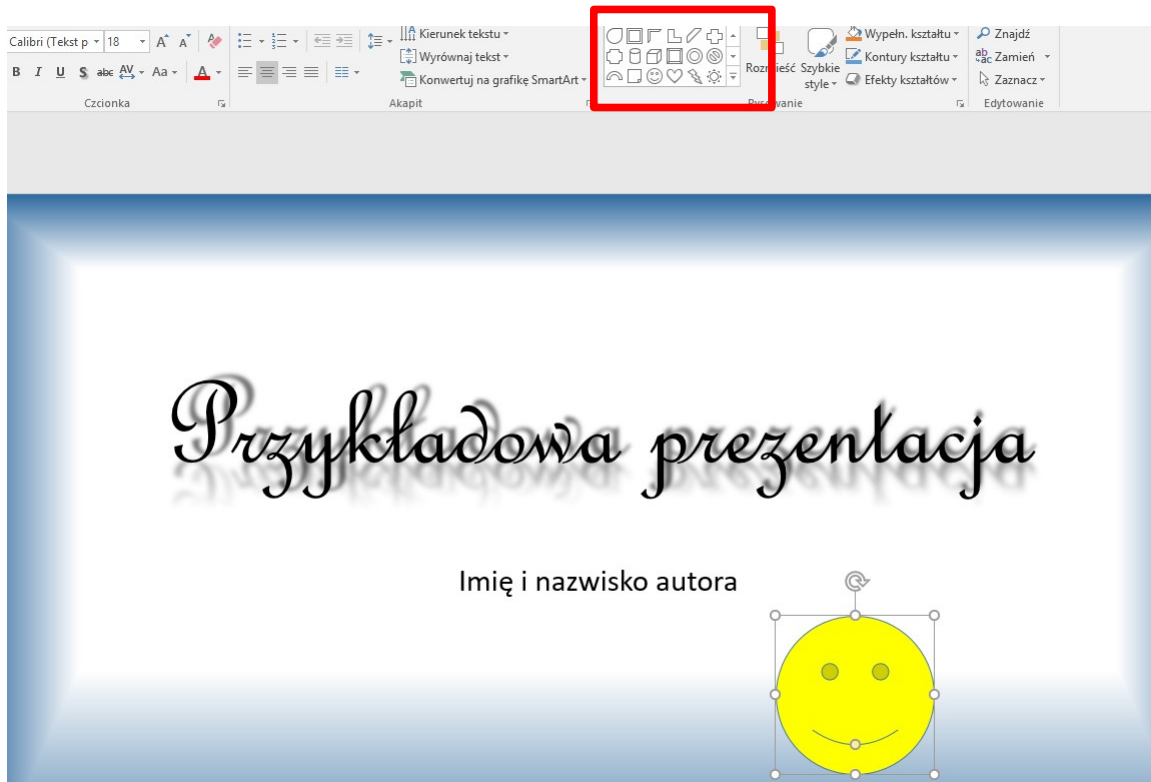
Calibri (Tekst p 18 A A
B I U S abc AV Aa A
Czcionka
Kierunek tekstu
Wyrównaj tekst
Konwertuj na grafikę SmartArt
Akapit
Rozmieść Szybkie style
Wypełn. kształtu
Kontury kształtu
Efekty kształtów
Rysowanie
Znajdź
Zamień
Zaznacz
Edytowanie

Przykładowa prezentacja

Imię i nazwisko autora